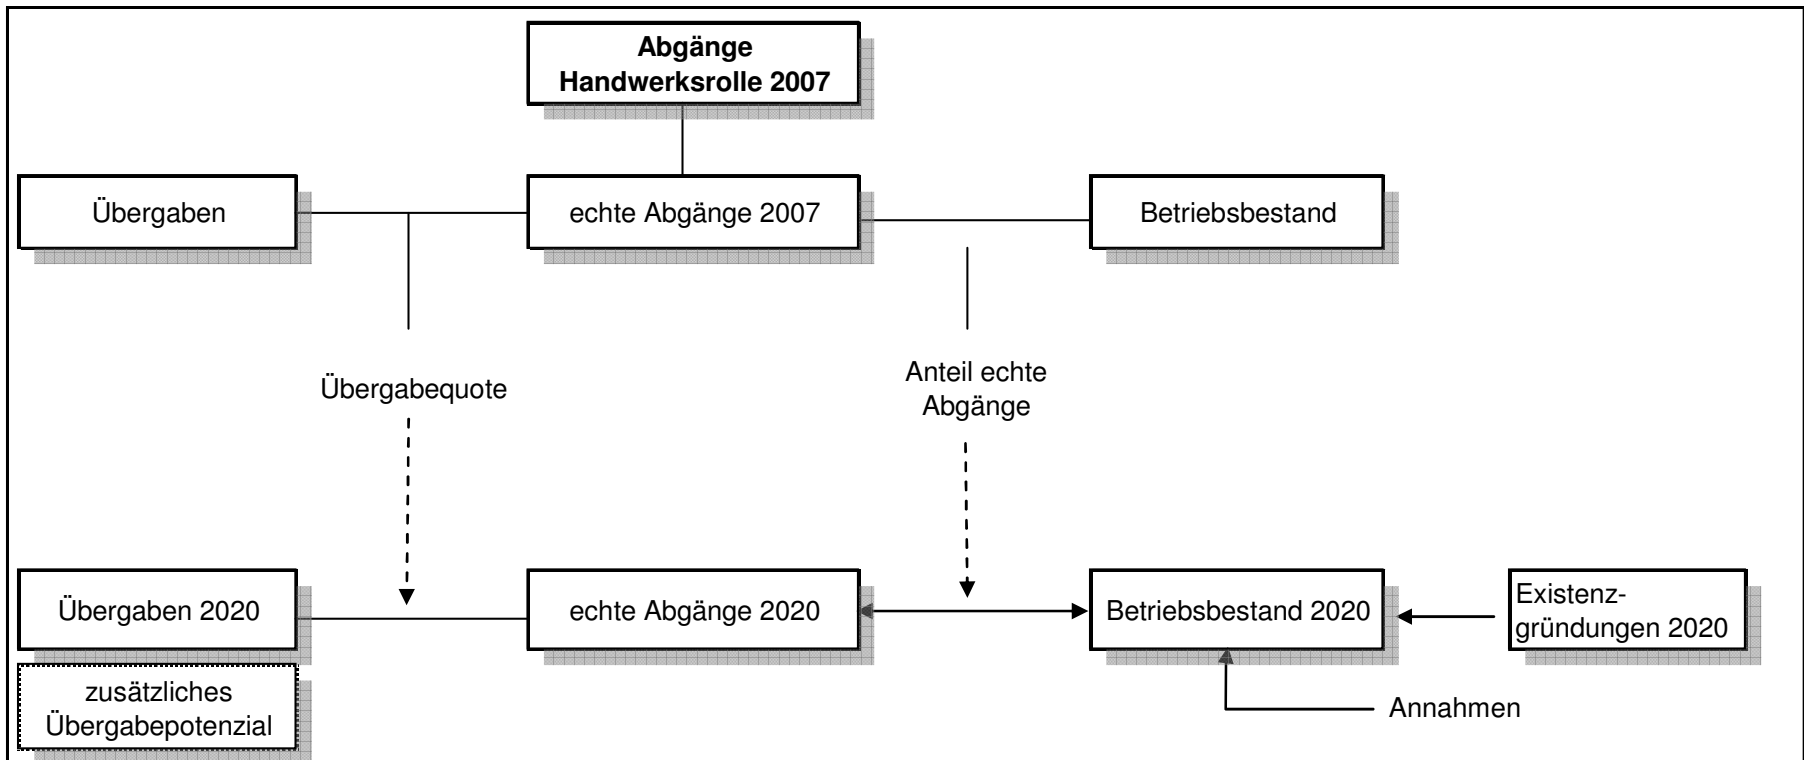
Abgänge Handwerksrolle 2007

Übergaben

echte Abgänge 2007

Betriebsbestand

Übergabequote

Anteil echte Abgänge

Übergaben 2020

echte Abgänge 2020

Betriebsbestand 2020

Existenzgründungen 2020

zusätzliches Übergabepotenzial

Annahmen